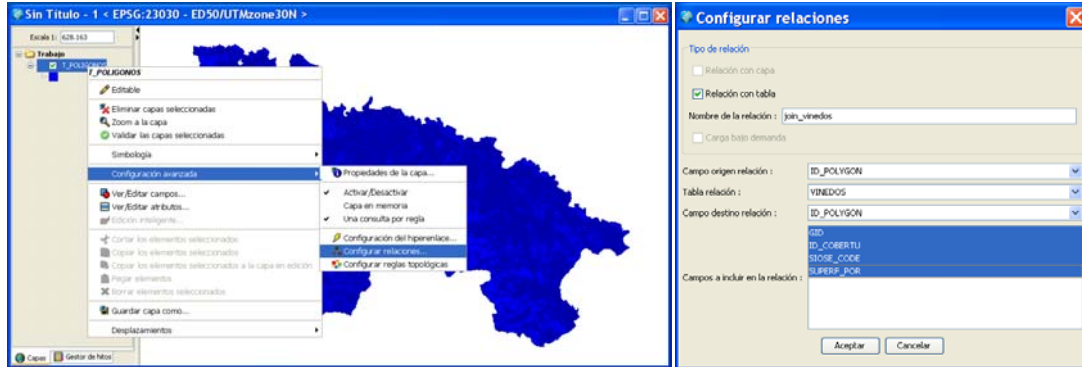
Sin Titulo - 1 < EPSG:23030 - ED50/UTMzone30N >

Escala 1: 628.163

Trabajo
T_POLIGONOS

T_POLIGONOS
Editable
Eliminar capas seleccionadas
Zoom a la capa
Validar las capas seleccionadas
Simbología
Configuración avanzada
Ver/Editar campos...
Ver/Editar atributos...
Edición inteligente...
Cortar los elementos seleccionados
Copiar los elementos seleccionados
Copiar los elementos seleccionados a la capa en edición
Pegar elementos
Borrar elementos seleccionados
Guardar capa como...
Desplazamientos

Propiedades de la capa...
Activar/Desactivar
Capa en memoria
Una consulta por regla
Configuración del hiperenlace...
Configurar relaciones...
Configurar reglas topológicas

Capas
Gestor de hitos

Configurar relaciones

Tipo de relación
Relación con capa
Relación con tabla
Nombre de la relación : join_vinedos
Carga bajo demanda

Campo origen relación : ID_POLYGON
Tabla relación : VINEDOS
Campo destino relación : ID_POLYGON
Campos a incluir en la relación :
GID
ID_COBERTU
SIOSE_CODE
SUPERF_POR

Aceptar
Cancelar